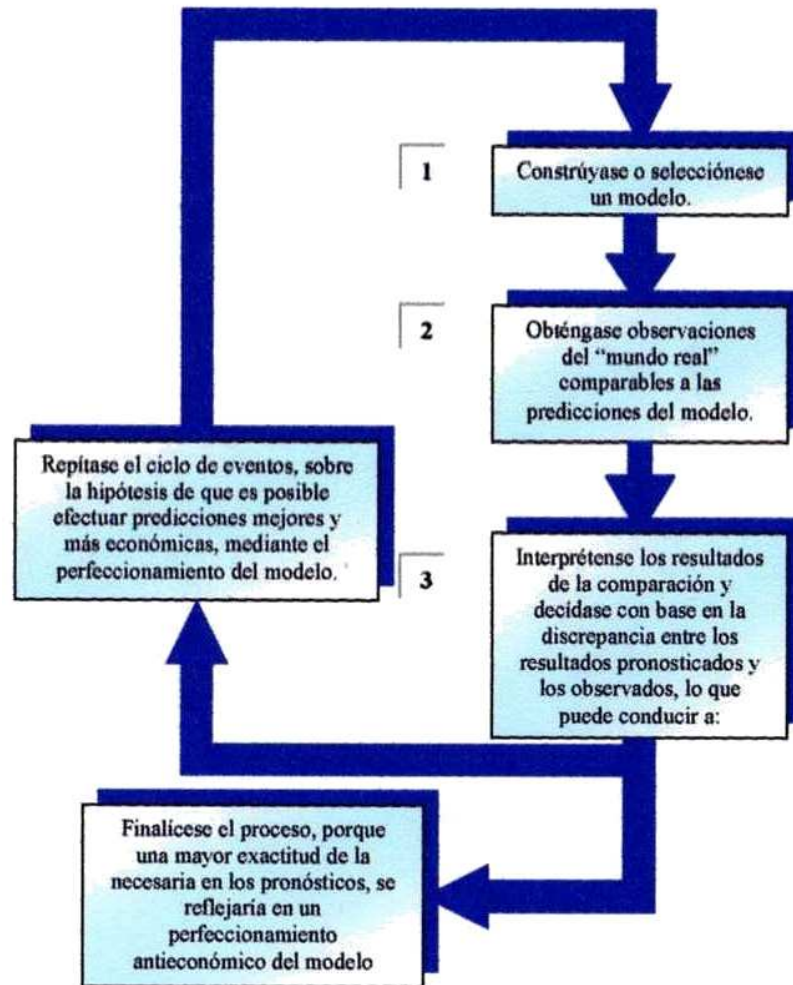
1

Constrúyase o selecciónese un modelo.

2

Obténgase observaciones del "mundo real" comparables a las predicciones del modelo.

Repítase el ciclo de eventos, sobre la hipótesis de que es posible efectuar predicciones mejores y más económicas, mediante el perfeccionamiento del modelo.

3

Interprétense los resultados de la comparación y decídase con base en la discrepancia entre los resultados pronosticados y los observados, lo que puede conducir a:

Finalícese el proceso, porque una mayor exactitud de la necesaria en los pronósticos, se reflejaría en un perfeccionamiento antieconómico del modelo